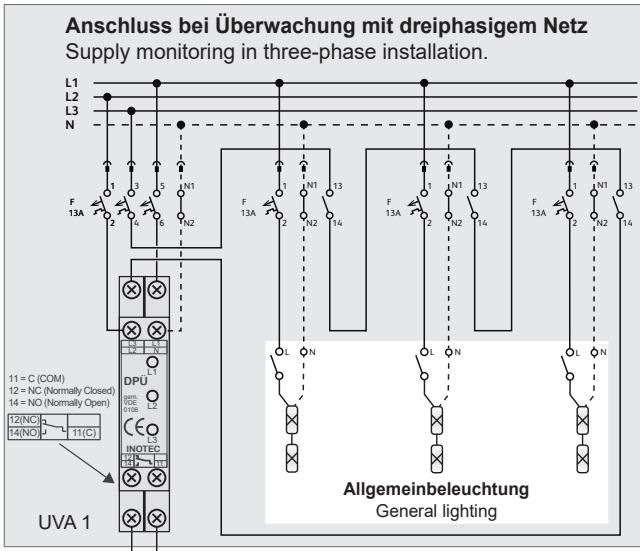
**Anschluss bei Überwachung mit dreiphasigem Netz**
Supply monitoring in three-phase installation.

L1
L2
L3
N

1 3 5 N1
F 13A
2 4 6 N2

1 N1 13
F 13A
2 N2 14

1 N1 13
F 13A
2 N2 14

1 N1 13
F 13A
2 N2 14

L3 L1
L2 N
DPÜ
gem. VDE 0108
L1
L2
L3
INOTEC
12 14 11

11 = C (COM)
12 = NC (Normally Closed)
14 = NO (Normally Open)

12(NC)
14(NO)
11(C)

L N
L N
L N

UVA 1

**Allgemeinbeleuchtung**
General lighting